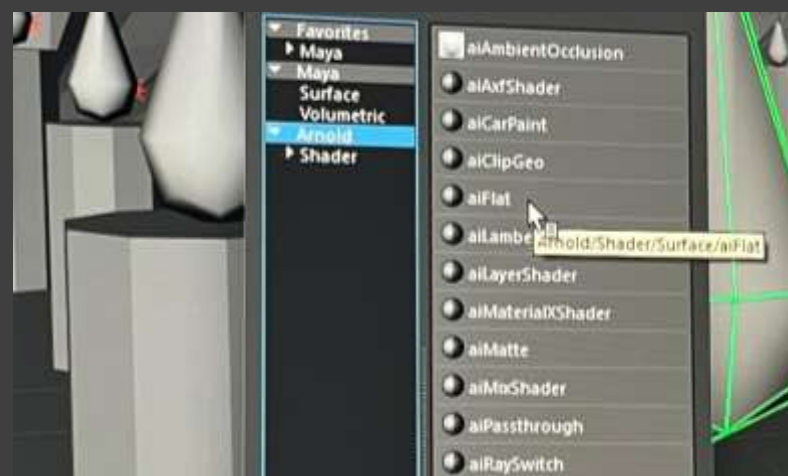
Favorites
Maya
Maya
Surface
Volumetric
Arnold
Shader

aiAmbientOcclusion
aiAxfShader
aiCarPaint
aiClipGeo
aiFlat
aiLambe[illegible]
Arnold/Shader/Surface/aiFlat
aiLayerShader
aiMaterialXShader
aiMatte
aiMixShader
aiPassthrough
aiRaySwitch